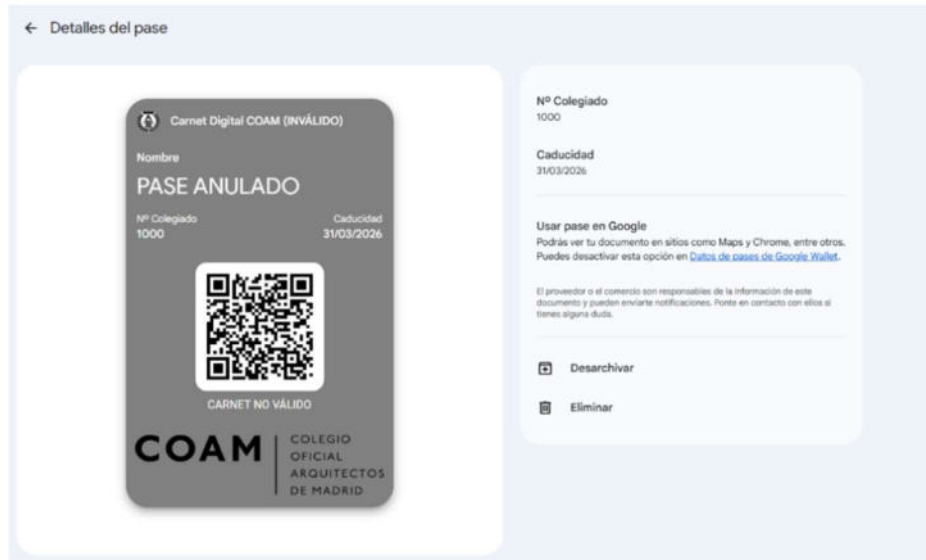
← Detalles del pase

Carnet Digital COAM (INVÁLIDO)

Nombre
PASE ANULADO

Nº Colegiado
1000

Caducidad
31/03/2026

CARNET NO VÁLIDO

COAM
COLEGIO OFICIAL ARQUITECTOS DE MADRID

Nº Colegiado
1000

Caducidad
31/03/2026

Usar pase en Google
Podrás ver tu documento en sitios como Maps y Chrome, entre otros. Puedes desactivar esta opción en Datos de pases de Google Wallet.

El proveedor o el comercio son responsables de la información de este documento y pueden enviarte notificaciones. Ponte en contacto con ellos si tienes alguna duda.

Desarchivar

Eliminar